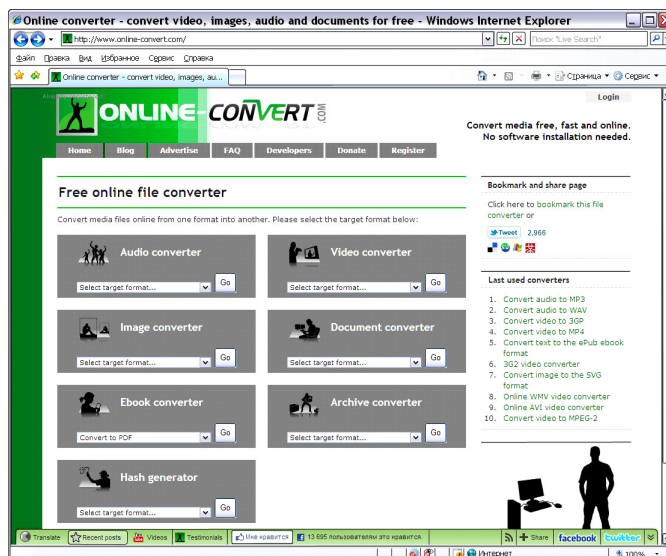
Online converter - convert video, images, audio and documents for free - Windows Internet Explorer

http://www.online-convert.com/

Поиск "Live Search"

Файл Правка Вид Избранное Сервис Справка

Online converter - convert video, images, au...

Страница ▾ Сервис ▾

ONLINE-CONVERT.COM

Login

Convert media free, fast and online. No software installation needed.

Home | Blog | Advertise | FAQ | Developers | Donate | Register

Free online file converter

Convert media files online from one format into another. Please select the target format below:

Audio converter
Select target format... Go

Video converter
Select target format... Go

Image converter
Select target format... Go

Document converter
Select target format... Go

Ebook converter
Convert to PDF Go

Archive converter
Select target format... Go

Hash generator
Select target format... Go

Bookmark and share page

Click here to bookmark this file converter or

Tweet 2,966

Last used converters

1. Convert audio to MP3
2. Convert audio to WAV
3. Convert video to 3GP
4. Convert video to MP4
5. Convert text to the ePub ebook format
6. 3G2 video converter
7. Convert image to the SVG format
8. Online WMV video converter
9. Online AVI video converter
10. Convert video to MPEG-2

Translate | Recent posts | Videos | Testimonials | Мне нравится | 13 695 пользователям это нравится | Share | facebook | twitter

Интернет | 100%